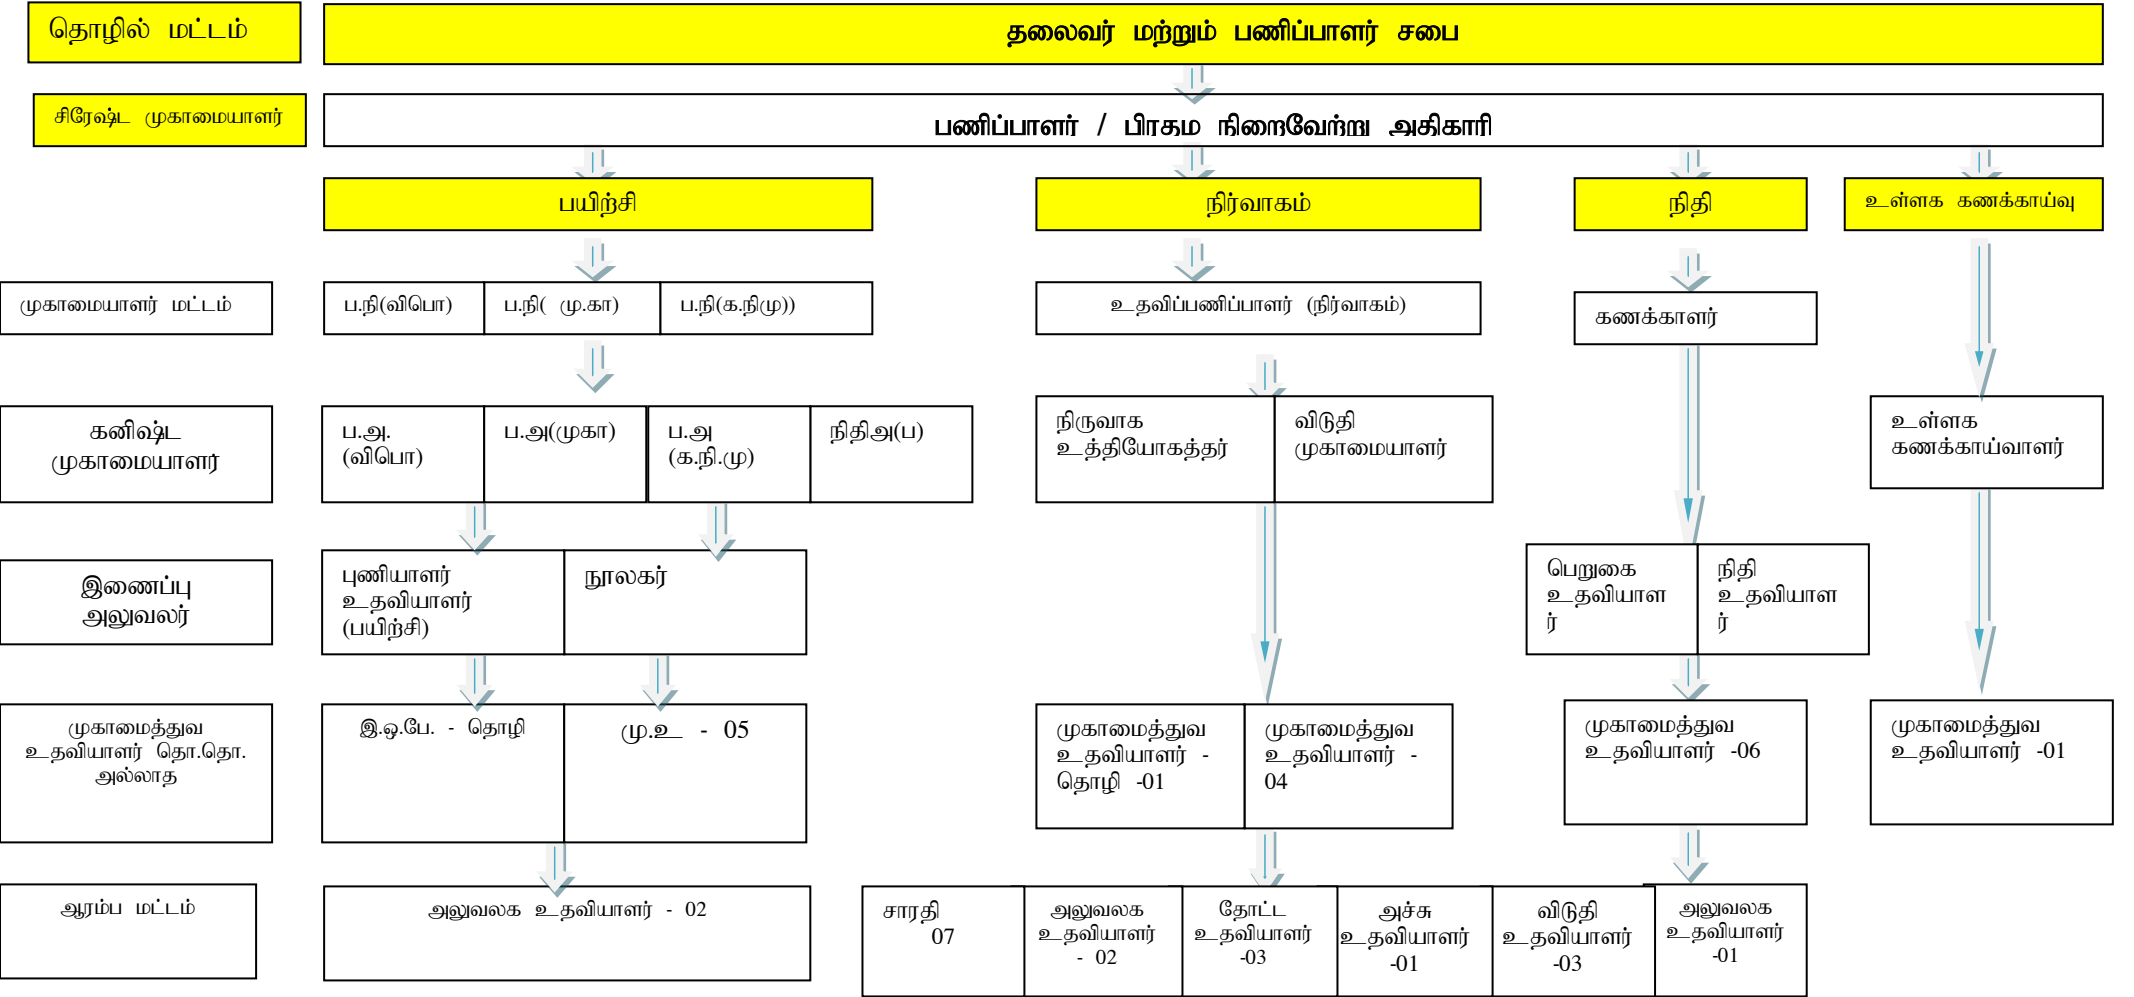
தொழில் மட்டம்

தலைவர் மற்றும் பணிப்பாளர் சபை

சிரேஷ்ட முகாமையாளர்

பணிப்பாளர் / பிரதம நிறைவேற்று அதிகாரி

பயிற்சி

நிர்வாகம்

நிதி

உள்ளக கணக்காய்வு

முகாமையாளர் மட்டம்

ப.நி(விபொ)

ப.நி( மு.கா)

ப.நி(க.நி(மு))

உதவிப்பணிப்பாளர் (நிர்வாகம்)

கணக்காளர்

கனிஷ்ட முகாமையாளர்

ப.அ. (விபொ)

ப.அ(முகா)

ப.அ (க.நி.(மு)

நிதிஅ(ப)

நிருவாக உத்தியோகத்தர்

விடுதி முகாமையாளர்

உள்ளக கணக்காய்வாளர்

இணைப்பு அலுவலர்

புணியாளர் உதவியாளர் (பயிற்சி)

நூலகர்

பெறுகை உதவியாளர்

நிதி உதவியாளர்

முகாமைத்துவ உதவியாளர் தொ.தொ. அல்லாத

இ.ஒ.பே. - தொழி

மு.உ - 05

முகாமைத்துவ உதவியாளர் - தொழி -01

முகாமைத்துவ உதவியாளர் - 04

முகாமைத்துவ உதவியாளர் -06

முகாமைத்துவ உதவியாளர் -01

ஆரம்ப மட்டம்

அலுவலக உதவியாளர் - 02

சாரதி 07

அலுவலக உதவியாளர் - 02

தோட்ட உதவியாளர் -03

அச்சு உதவியாளர் -01

விடுதி உதவியாளர் -03

அலுவலக உதவியாளர் -01